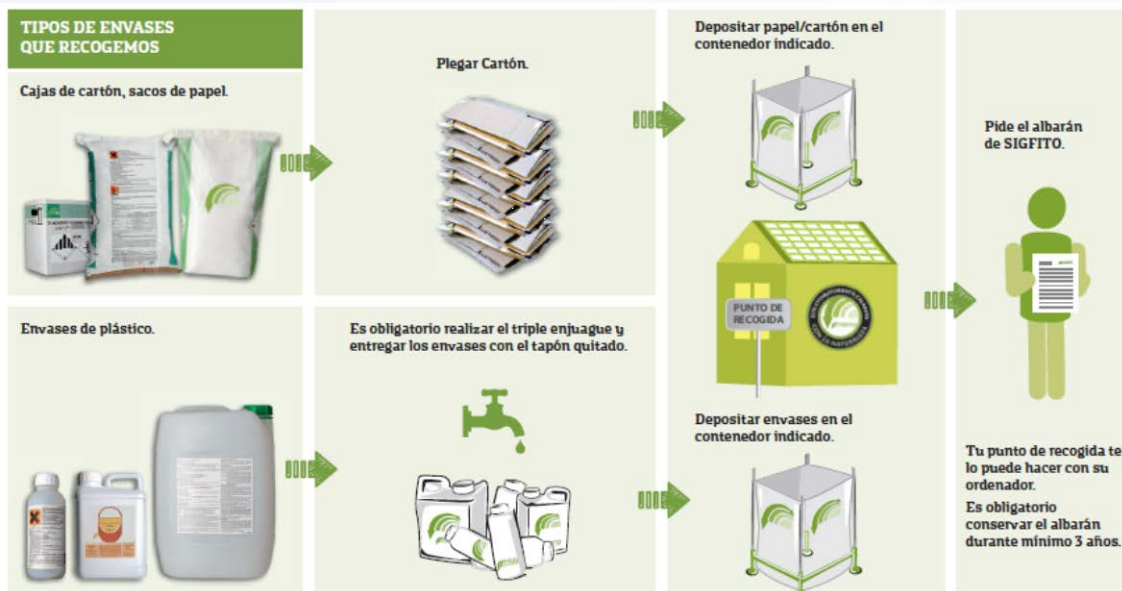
TIPOS DE ENVASES QUE RECOGEMOS

Cajas de cartón, sacos de papel.

Plegar Cartón.

Depositar papel/cartón en el contenedor indicado.

Pide el albarán de SIGFITO.

PUNTO DE RECOGIDA

Envases de plástico.

Es obligatorio realizar el triple enjuague y entregar los envases con el tapón quitado.

Depositar envases en el contenedor indicado.

Tu punto de recogida te lo puede hacer con su ordenador.

Es obligatorio conservar el albarán durante mínimo 3 años.